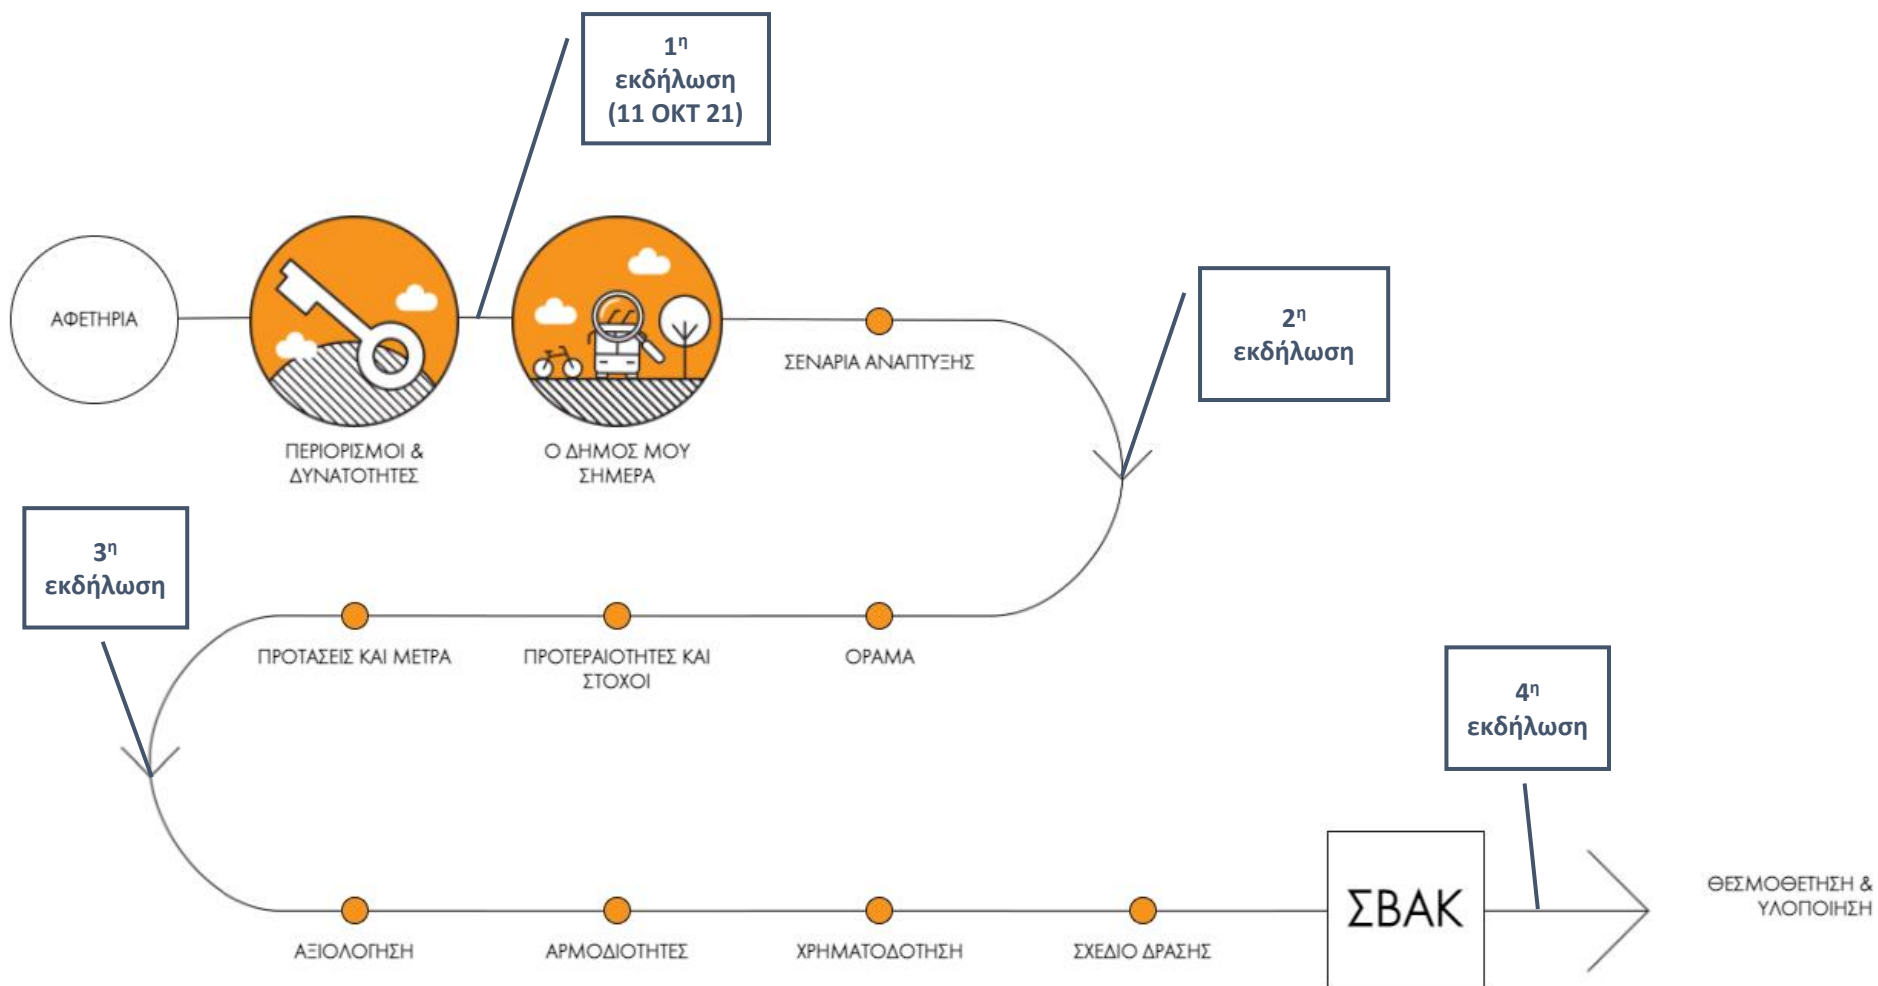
1η εκδήλωση (11 ΟΚΤ 21)

ΑΦΕΤΗΡΙΑ

ΠΕΡΙΟΡΙΣΜΟΙ & ΔΥΝΑΤΟΤΗΤΕΣ

Ο ΔΗΜΟΣ ΜΟΥ ΣΗΜΕΡΑ

ΣΕΝΑΡΙΑ ΑΝΑΠΤΥΞΗΣ

2η εκδήλωση

3η εκδήλωση

ΠΡΟΤΑΣΕΙΣ ΚΑΙ ΜΕΤΡΑ

ΠΡΟΤΕΡΑΙΟΤΗΤΕΣ ΚΑΙ ΣΤΟΧΟΙ

ΟΡΑΜΑ

4η εκδήλωση

ΑΞΙΟΛΟΓΗΣΗ

ΑΡΜΟΔΙΟΤΗΤΕΣ

ΧΡΗΜΑΤΟΔΟΤΗΣΗ

ΣΧΕΔΙΟ ΔΡΑΣΗΣ

ΣΒΑΚ

ΘΕΣΜΟΘΕΤΗΣΗ & ΥΛΟΠΟΙΗΣΗ